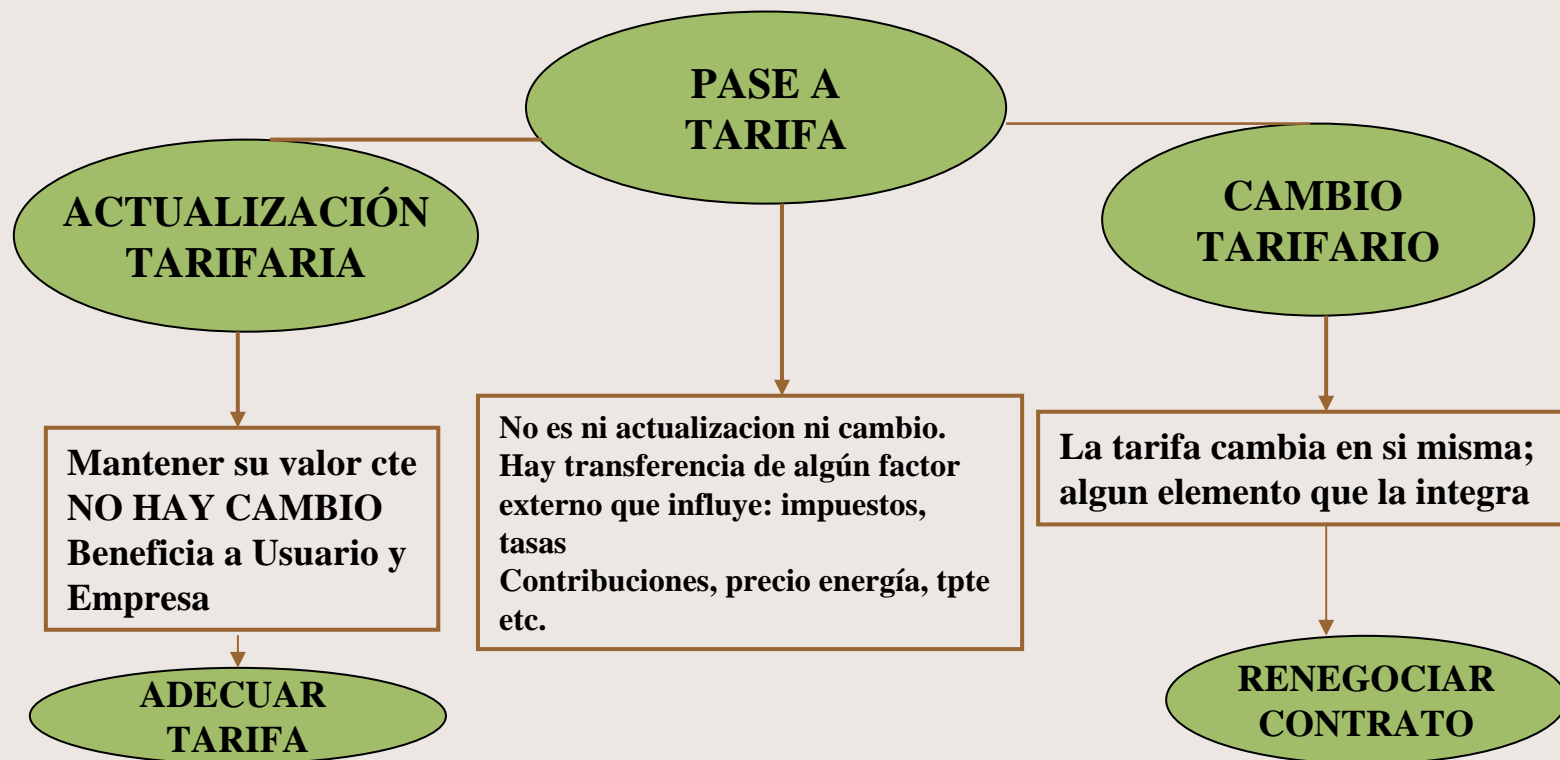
PASE A TARIFA

ACTUALIZACIÓN TARIFARIA

CAMBIO TARIFARIO

Mantener su valor cte
NO HAY CAMBIO
Beneficia a Usuario y Empresa

No es ni actualizacion ni cambio.
Hay transferencia de algún factor externo que influye: impuestos, tasas
Contribuciones, precio energía, tpte etc.

La tarifa cambia en si misma; algun elemento que la integra

ADECUAR TARIFA

RENEGOCIAR CONTRATO